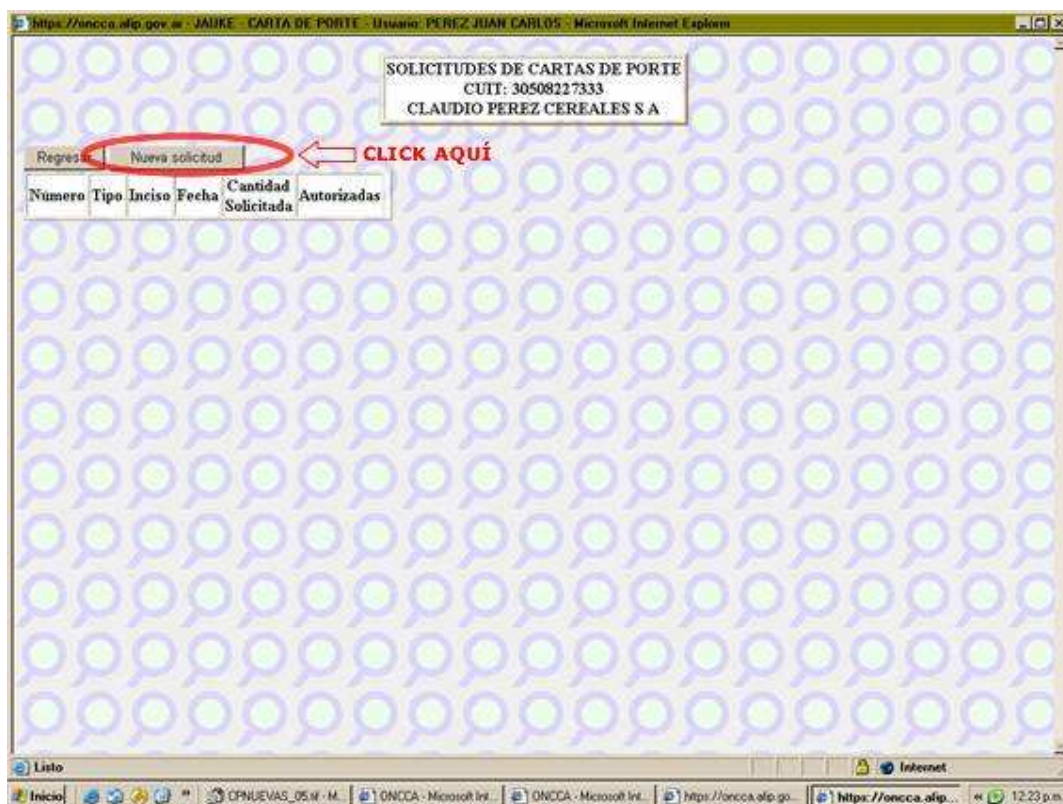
https://oncca.afip.gov.ar - JAUKE - CARTA DE PORTE - Usuario: PEREZ JUAN CARLOS - Microsoft Internet Explorer

SOLICITUDES DE CARTAS DE PORTE
CUIT: 30508227333
CLAUDIO PEREZ CEREALES S A

Regresar | Nueva solicitud

CLICK AQUÍ

| Numero | Tipo | Inciso | Fecha | Cantidad Solicitada | Autorizadas |
|---|---|---|---|---|---|

Listo

Internet

Inicio | CPNUEVAS_05.tif - M... | ONCCA - Microsoft Int... | ONCCA - Microsoft Int... | https://oncca.afip.go... | https://oncca.afip... | 12:23 p.